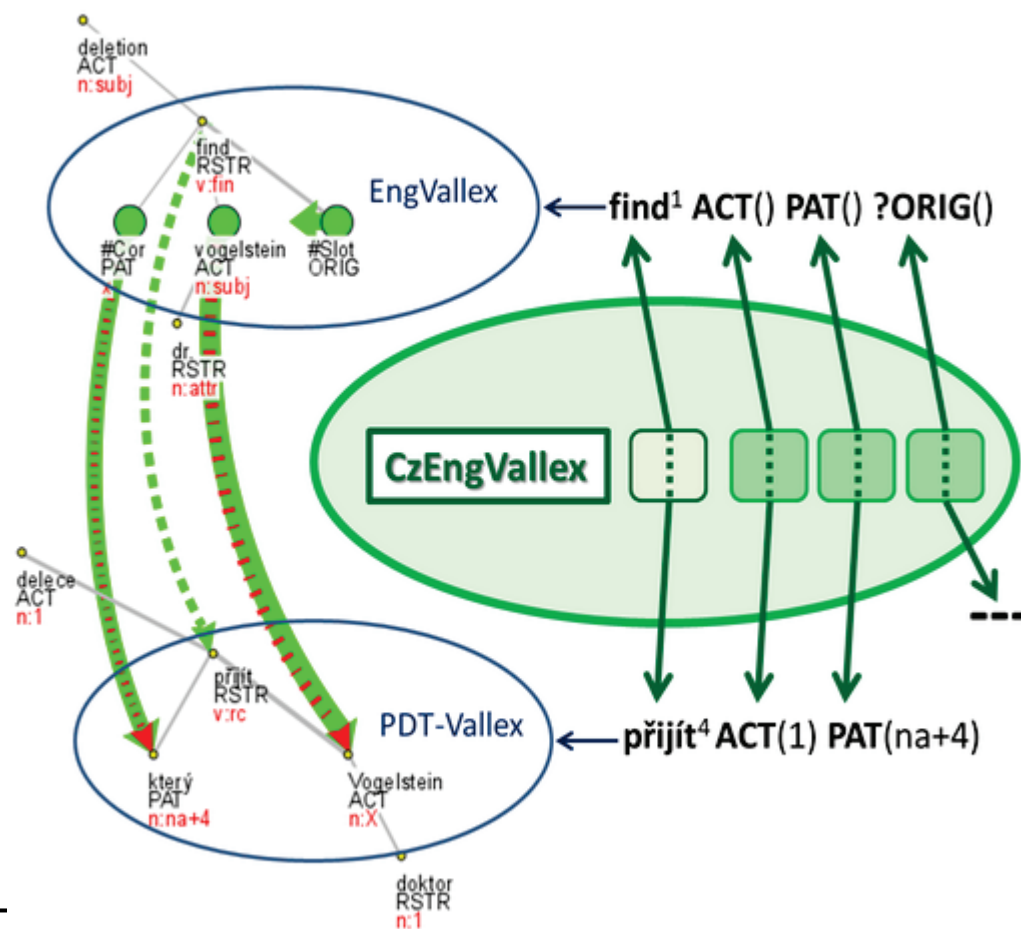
deletion
ACT
n:subj

find
RSTR
v:fin

EngVallex

#Cor
PAT
x

vogelstein
ACT
n:subj

#Slot
ORIG

dr.
RSTR
n:attr

find$^1$ ACT() PAT() ?ORIG()

CzEngVallex

delece
ACT
n:1

přijít
RSTR
v:rc

PDT-Vallex

který
PAT
n:na+4

Vogelstein
ACT
n:X

doktor
RSTR
n:1

přijít$^4$ ACT(1) PAT(na+4)

---